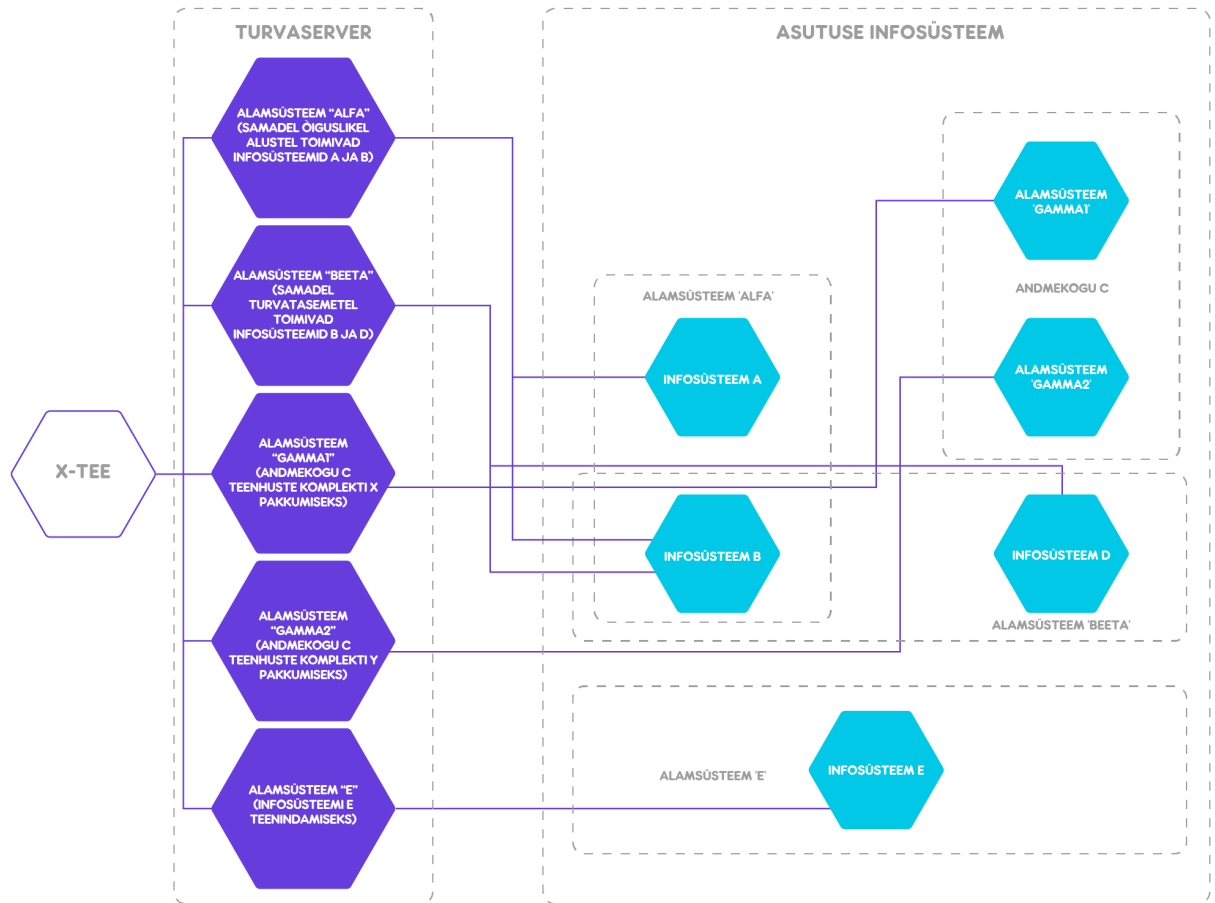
TURVASERVER

ASUTUSE INFOSÜSTEEM

ALAMSÜSTEEM "ALFA" (SAMADEL ÕIGUSLIKEL ALUSTEL TOIMIVAD INFOSÜSTEEMID A JA B)

ALAMSÜSTEEM "BEETA" (SAMADEL TURVATASEMETEL TOIMIVAD INFOSÜSTEEMID B JA D)

X-TEE

ALAMSÜSTEEM "GAMMA1" (ANDMEKOGU C TEENHUSTE KOMPLEKTI X PAKKUMISEKS)

ALAMSÜSTEEM "GAMMA2" (ANDMEKOGU C TEENHUSTE KOMPLEKTI Y PAKKUMISEKS)

ALAMSÜSTEEM "E" (INFOSÜSTEEMI E TEENINDAMISEKS)

ALAMSÜSTEEM 'GAMMA1'

ANDMEKOGU C

ALAMSÜSTEEM 'GAMMA2'

ALAMSÜSTEEM 'ALFA'

INFOSÜSTEEM A

INFOSÜSTEEM B

INFOSÜSTEEM D

ALAMSÜSTEEM 'BEETA'

ALAMSÜSTEEM 'E'

INFOSÜSTEEM E